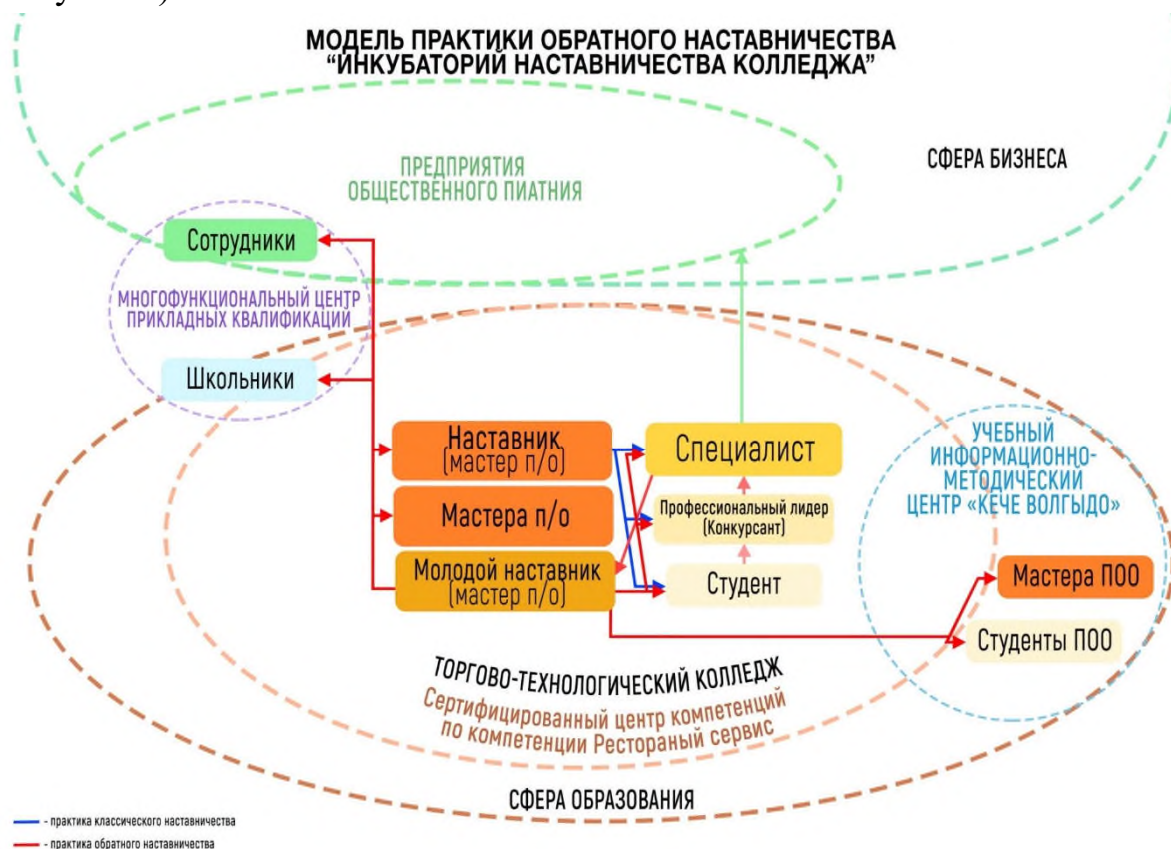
МОДЕЛЬ ПРАКТИКИ ОБРАТНОГО НАСТАВНИЧЕСТВА
"ИНКУБАТОРИЙ НАСТАВНИЧЕСТВА КОЛЛЕДЖА"

ПРЕДПРИЯТИЯ ОБЩЕСТВЕННОГО ПИАТНИЯ

СФЕРА БИЗНЕСА

Сотрудники

МНОГОФУНКЦИОНАЛЬНЫЙ ЦЕНТР ПРИКЛАДНЫХ КВАЛИФИКАЦИЙ

Школьники

Наставник (мастер п/о)

Мастера п/о

Молодой наставник (мастер п/о)

Специалист

Профессиональный лидер (Конкурсант)

Студент

УЧЕБНЫЙ ИНФОРМАЦИОННО-МЕТОДИЧЕСКИЙ ЦЕНТР «КЕЧЕ ВОЛГЫДО»

Мастера ПОО

Студенты ПОО

ТОРГОВО-ТЕХНОЛОГИЧЕСКИЙ КОЛЛЕДЖ
Сертифицированный центр компетенций по компетенции Ресторанный сервис

СФЕРА ОБРАЗОВАНИЯ

- практика классического наставничества
- практика обратного наставничества